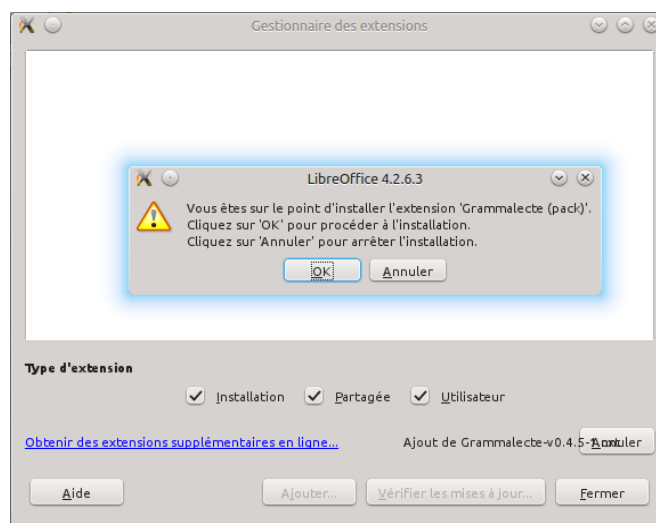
Gestionnaire des extensions

LibreOffice 4.2.6.3

Vous êtes sur le point d'installer l'extension 'Grammalecte (pack)'.
Cliquez sur 'OK' pour procéder à l'installation.
Cliquez sur 'Annuler' pour arrêter l'installation.

OK
Annuler

Type d'extension

Installation
Partagée
Utilisateur

Obtenir des extensions supplémentaires en ligne...

Ajout de Grammalecte-v0.4.5-1.oxt
Annuler

Aide
Ajouter...
Vérifier les mises à jour...
Fermer